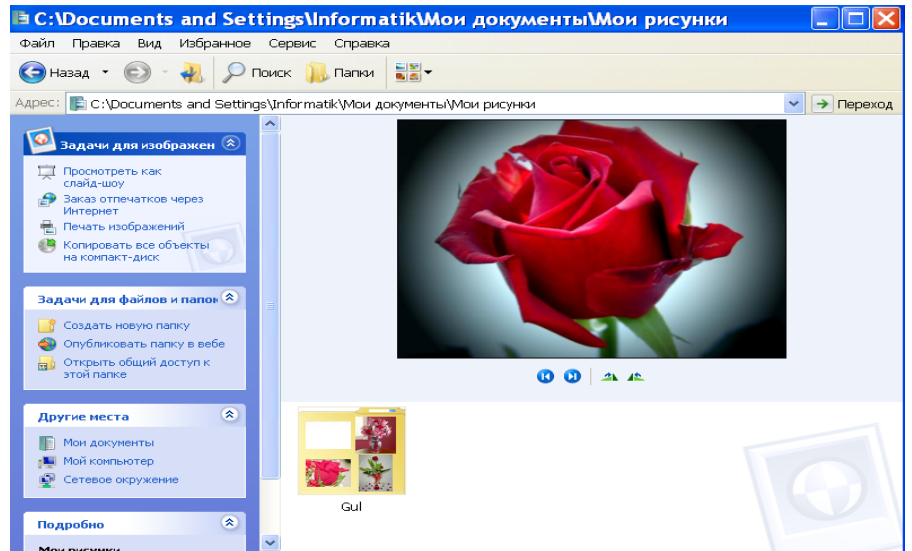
C:\Documents and Settings\Informatik\Мои документы\Мои рисунки

Файл Правка Вид Избранное Сервис Справка

Назад Поиск Папки

Адрес: C:\Documents and Settings\Informatik\Мои документы\Мои рисунки Переход

Задачи для изображен

Просмотреть как слайд-шоу
Заказ отпечатков через Интернет
Печать изображений
Копировать все объекты на компакт-диск

Задачи для файлов и папо

Создать новую папку
Опубликовать папку в вебе
Открыть общий доступ к этой папке

Другие места

Мои документы
Мой компьютер
Сетевое окружение

Подробно

Gul